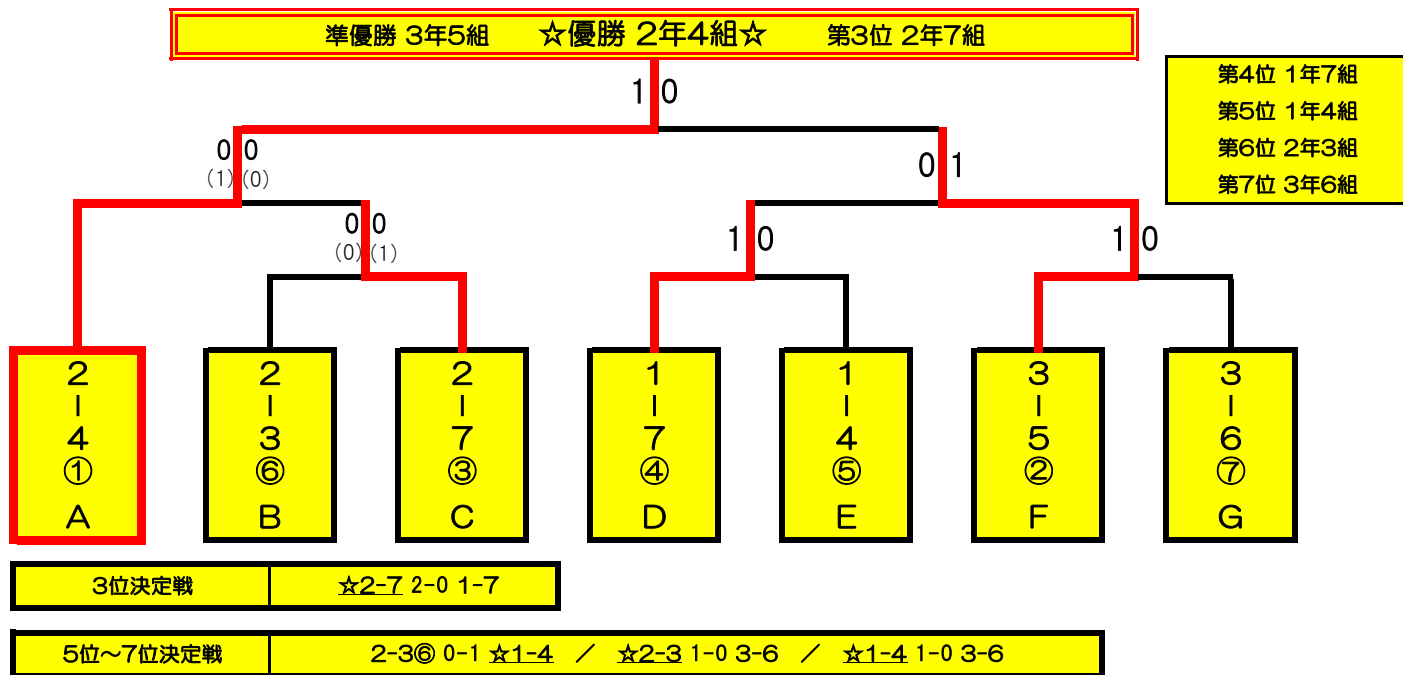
準優勝 3年5組　☆優勝 2年4組☆　第3位 2年7組

第4位 1年7組
第5位 1年4組
第6位 2年3組
第7位 3年6組

1 0

0 0
(1) (0)

0 1

0 0
(0) (1)

1 0

1 0

2
|
4
①
A

2
|
3
⑥
B

2
|
7
③
C

1
|
7
④
D

1
|
4
⑤
E

3
|
5
②
F

3
|
6
⑦
G

| 3位決定戦 | ☆2-7 2-0 1-7 |
|---|---|

| 5位～7位決定戦 | 2-3⑥ 0-1 ☆1-4 ／ ☆2-3 1-0 3-6 ／ ☆1-4 1-0 3-6 |
|---|---|